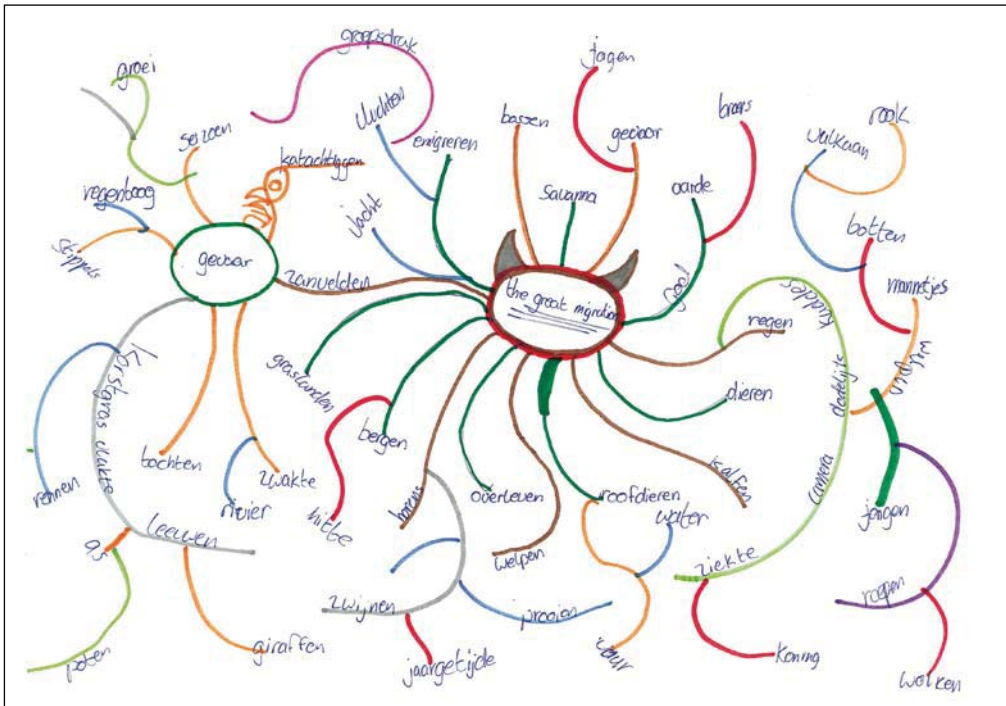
groei

seizoen

gespidrak

vluchten

emigreren

basten

jagen

gevaar

Savanna

graas

aarde

rook

vulkaan

katachtigen

regenboog

stippels

gevaar

zanvelden

jacht

the great migration

doel

botten

mannetjes

kudde

regen

dieren

graslanden

bergen

Eerste grote vlakte

rennen

tochten

zwakte

rivier

hitte

banus

overleven

kalven

roofdieren

water

camera

dodelijk

vrouwtjes

jongen

welpen

leeuwen

as

poten

giraffen

zwijnen

prooien

jaargetijde

vuur

ziekte

Koning

regen

wolken